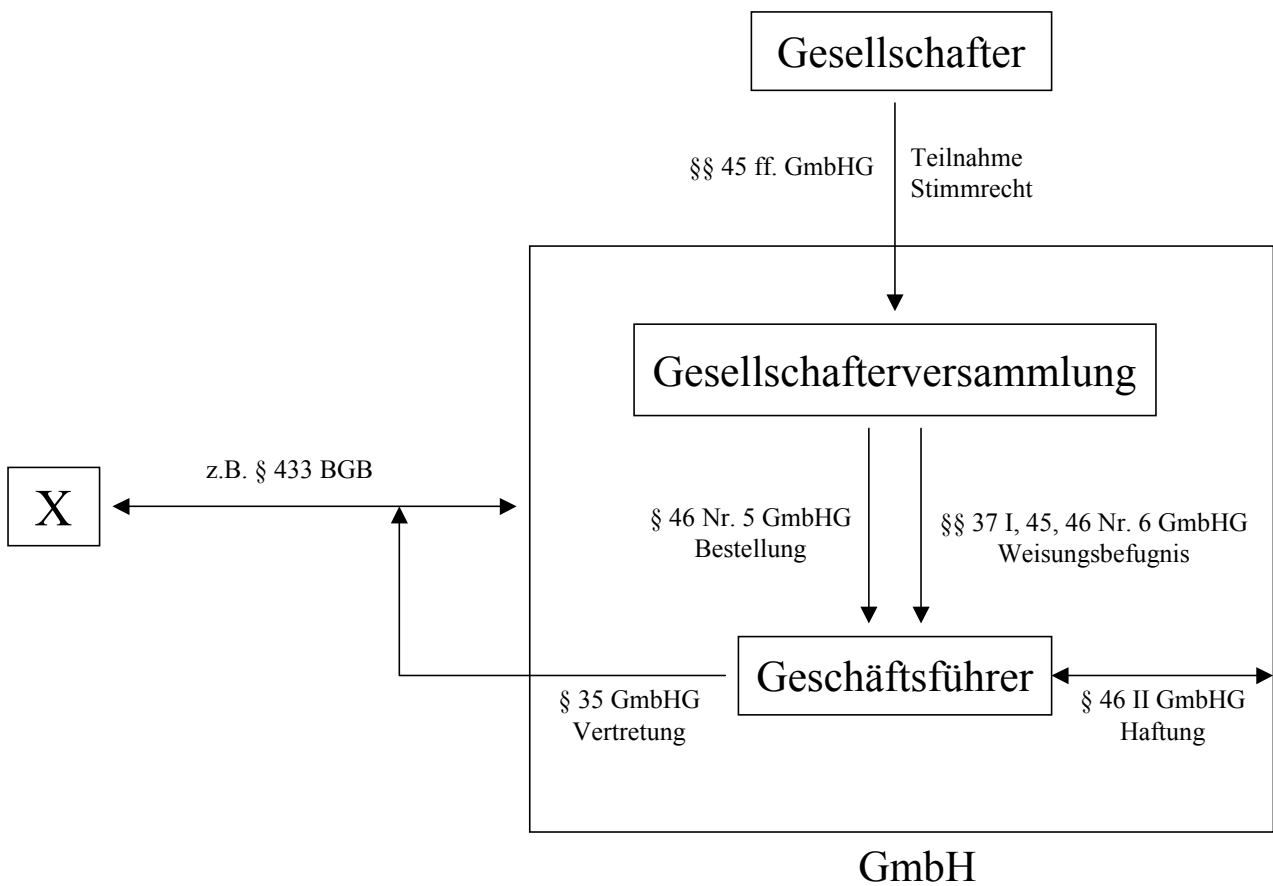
Gesellschafter

§§ 45 ff. GmbHG

Teilnahme
Stimmrecht

Gesellschafterversammlung

X

z.B. § 433 BGB

§ 46 Nr. 5 GmbHG
Bestellung

§§ 37 I, 45, 46 Nr. 6 GmbHG
Weisungsbefugnis

Geschäftsführer

§ 35 GmbHG
Vertretung

§ 46 II GmbHG
Haftung

GmbH